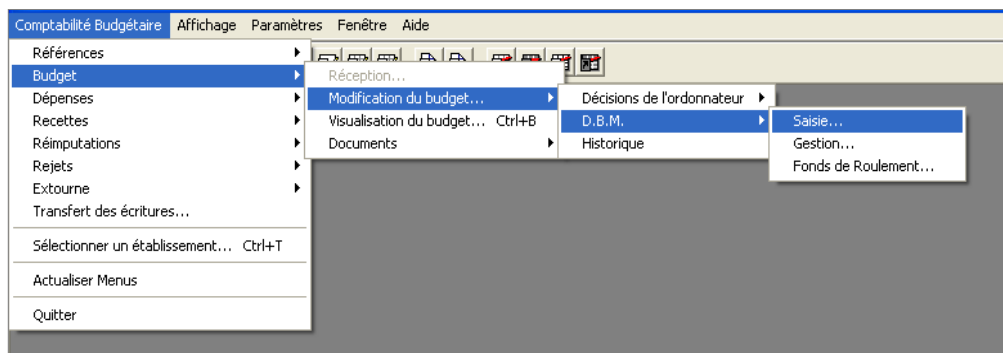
Comptabilité Budgétaire Affichage Paramètres Fenêtre Aide

Références
Budget
Dépenses
Recettes
Réimputations
Rejets
Extourne
Transfert des écritures...

Sélectionner un établissement... Ctrl+T

Actualiser Menus

Quitter

Réception...
Modification du budget...
Visualisation du budget... Ctrl+B
Documents

Décisions de l'ordonnateur
D.B.M.
Historique

Saisie...
Gestion...
Fonds de Roulement...